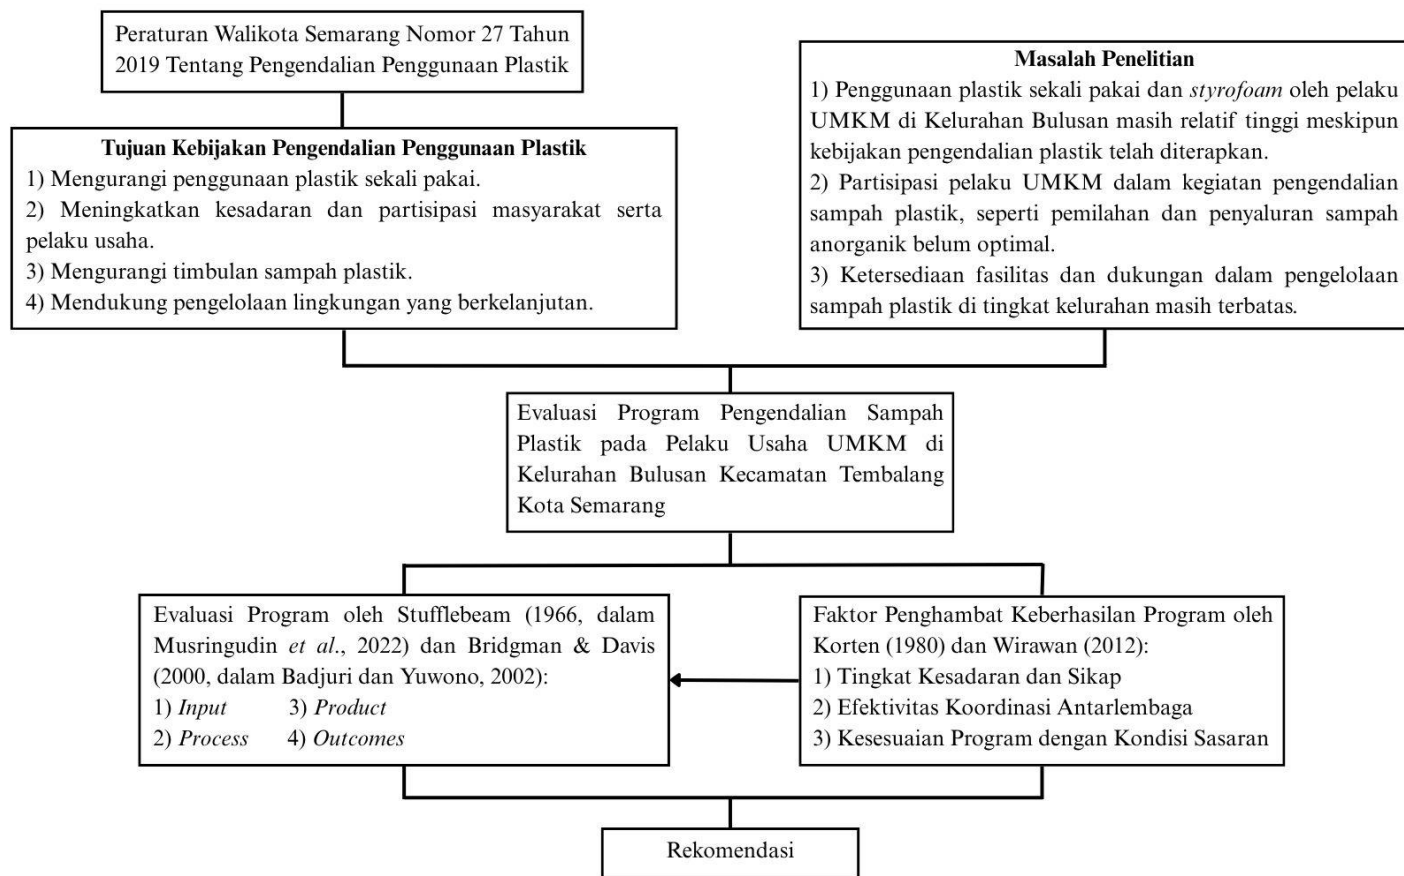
Peraturan Walikota Semarang Nomor 27 Tahun 2019 Tentang Pengendalian Penggunaan Plastik

Masalah Penelitian
1) Penggunaan plastik sekali pakai dan *styrofoam* oleh pelaku UMKM di Kelurahan Bulusan masih relatif tinggi meskipun kebijakan pengendalian plastik telah diterapkan.
2) Partisipasi pelaku UMKM dalam kegiatan pengendalian sampah plastik, seperti pemilahan dan penyaluran sampah anorganik belum optimal.
3) Ketersediaan fasilitas dan dukungan dalam pengelolaan sampah plastik di tingkat kelurahan masih terbatas.

Tujuan Kebijakan Pengendalian Penggunaan Plastik
1) Mengurangi penggunaan plastik sekali pakai.
2) Meningkatkan kesadaran dan partisipasi masyarakat serta pelaku usaha.
3) Mengurangi timbulan sampah plastik.
4) Mendukung pengelolaan lingkungan yang berkelanjutan.

Evaluasi Program Pengendalian Sampah Plastik pada Pelaku Usaha UMKM di Kelurahan Bulusan Kecamatan Tembalang Kota Semarang

Evaluasi Program oleh Stufflebeam (1966, dalam Musringudin *et al.*, 2022) dan Bridgman & Davis (2000, dalam Badjuri dan Yuwono, 2002):
1) *Input* 3) *Product*
2) *Process* 4) *Outcomes*

Faktor Penghambat Keberhasilan Program oleh Korten (1980) dan Wirawan (2012):
1) Tingkat Kesadaran dan Sikap
2) Efektivitas Koordinasi Antarlembaga
3) Kesesuaian Program dengan Kondisi Sasaran

Rekomendasi